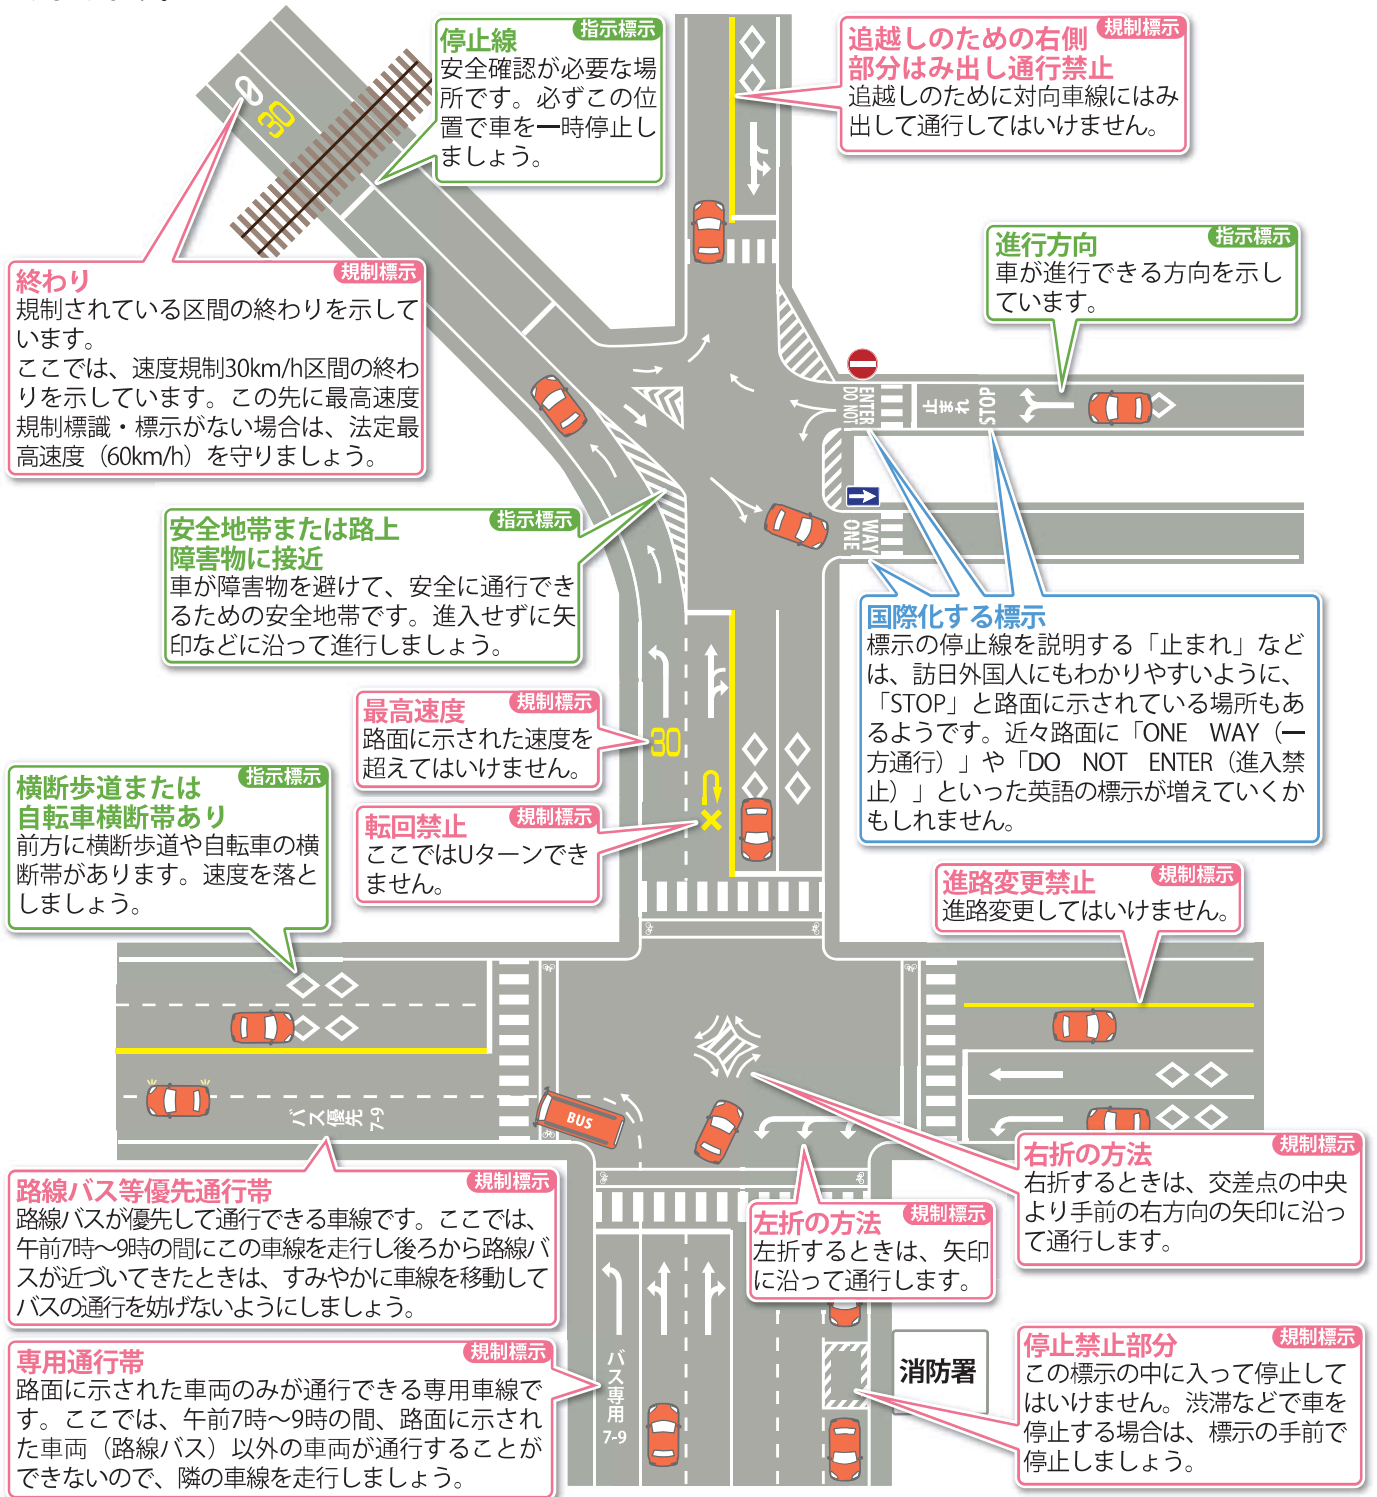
停止線 指示標示
安全確認が必要な場所です。必ずこの位置で車を一時停止しましょう。

追越しのための右側部分はみ出し通行禁止 規制標示
追越しのために対向車線にはみ出して通行してはいけません。

30

終わり 規制標示
規制されている区間の終わりを示しています。
ここでは、速度規制30km/h区間の終わりを示しています。この先に最高速度規制標識・標示がない場合は、法定最高速度（60km/h）を守りましょう。

進行方向 指示標示
車が進行できる方向を示しています。

ENTER DO NOT
止まれ STOP
ONE WAY

安全地帯または路上障害物に接近 指示標示
車が障害物を避けて、安全に通行できるための安全地帯です。進入せずに矢印などに沿って進行しましょう。

国際化する標示
標示の停止線を説明する「止まれ」などは、訪日外国人にもわかりやすいように、「STOP」と路面に示されている場所もあるようです。近々路面に「ONE WAY（一方通行）」や「DO NOT ENTER（進入禁止）」といった英語の標示が増えていくかもしれません。

最高速度 規制標示
路面に示された速度を超えてはいけません。

30

横断歩道または自転車横断帯あり 指示標示
前方に横断歩道や自転車の横断帯があります。速度を落としましょう。

転回禁止 規制標示
ここではUターンできません。

進路変更禁止 規制標示
進路変更してはいけません。

バス優先 7-9

BUS

路線バス等優先通行帯 規制標示
路線バスが優先して通行できる車線です。ここでは、午前7時～9時の間にこの車線を走行し後ろから路線バスが近づいてきたときは、すみやかに車線を移動してバスの通行を妨げないようにしましょう。

右折の方法 規制標示
右折するときは、交差点の中央より手前の右方向の矢印に沿って通行します。

左折の方法 規制標示
左折するときは、矢印に沿って通行します。

専用通行帯 規制標示
路面に示された車両のみが通行できる専用車線です。ここでは、午前7時～9時の間、路面に示された車両（路線バス）以外の車両が通行することができないので、隣の車線を走行しましょう。

バス専用 7-9

消防署

停止禁止部分 規制標示
この標示の中に入って停止してはいけません。渋滞などで車を停止する場合は、標示の手前で停止しましょう。